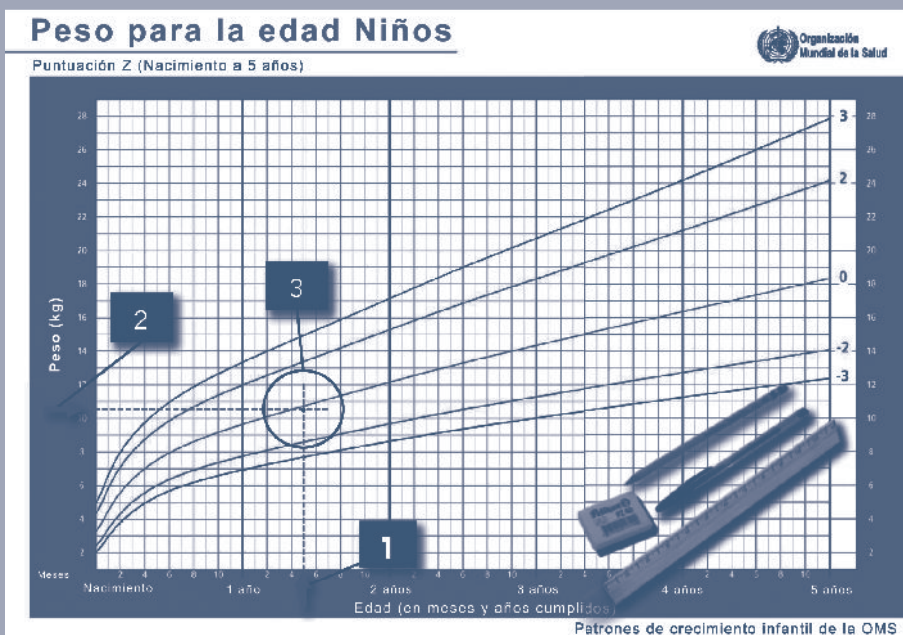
Peso para la edad Niños

Organización Mundial de la Salud

Puntuación Z (Nacimiento a 5 años)

28
26
24
22
20
18
16
14
12
10
8
6
4
2

Peso (kg)

3
2
0
-2
-3

28
26
24
22
20
18
16
14
12
10
8
6
4
2

2
3
1

Meses 2 4 6 8 10 2 4 6 8 10 2 4 6 8 10 2 4 6 8 10 2 4 6 8 10

Nacimiento
1 año
2 años
3 años
4 años
5 años

Edad (en meses y años cumplidos)

Patrones de crecimiento infantil de la OMS